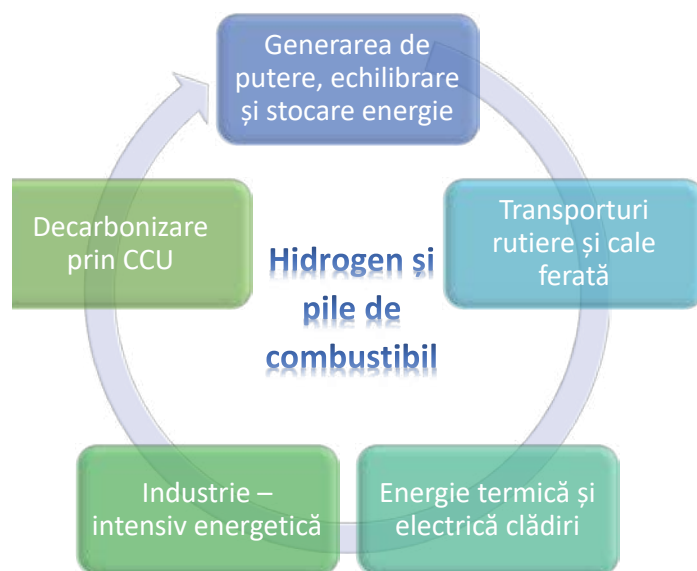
Generarea de putere, echilibrare și stocare energie

Transporturi rutiere și cale ferată

Energie termică și electrică clădiri

Industrie – intensiv energetică

Decarbonizare prin CCU

Hidrogen și pile de combustibil